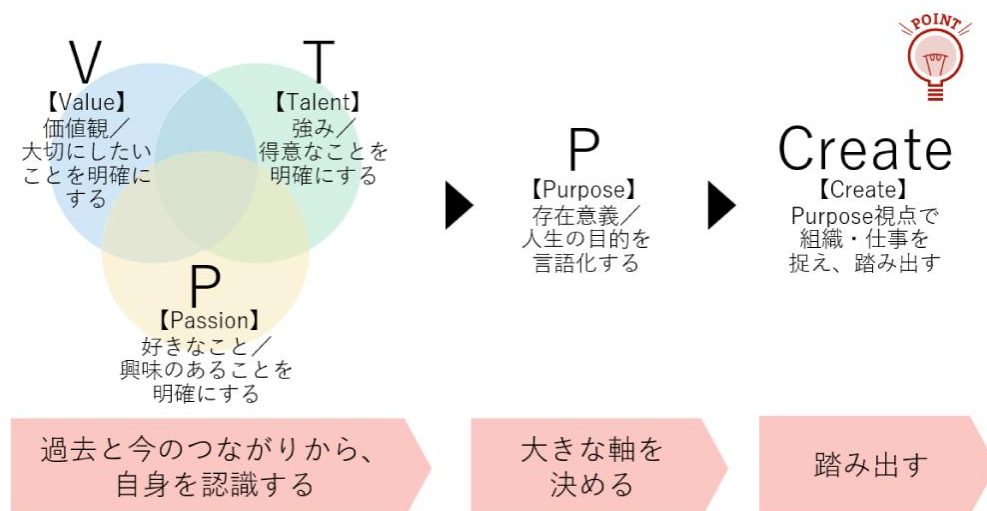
POINT

V
【Value】
価値観／大切にしたいことを明確にする

T
【Talent】
強み／得意なことを明確にする

P
【Passion】
好きなこと／興味のあることを明確にする

P
【Purpose】
存在意義／人生の目的を言語化する

Create
【Create】
Purpose視点で組織・仕事を捉え、踏み出す

過去と今のつながりから、自身を認識する

大きな軸を決める

踏み出す